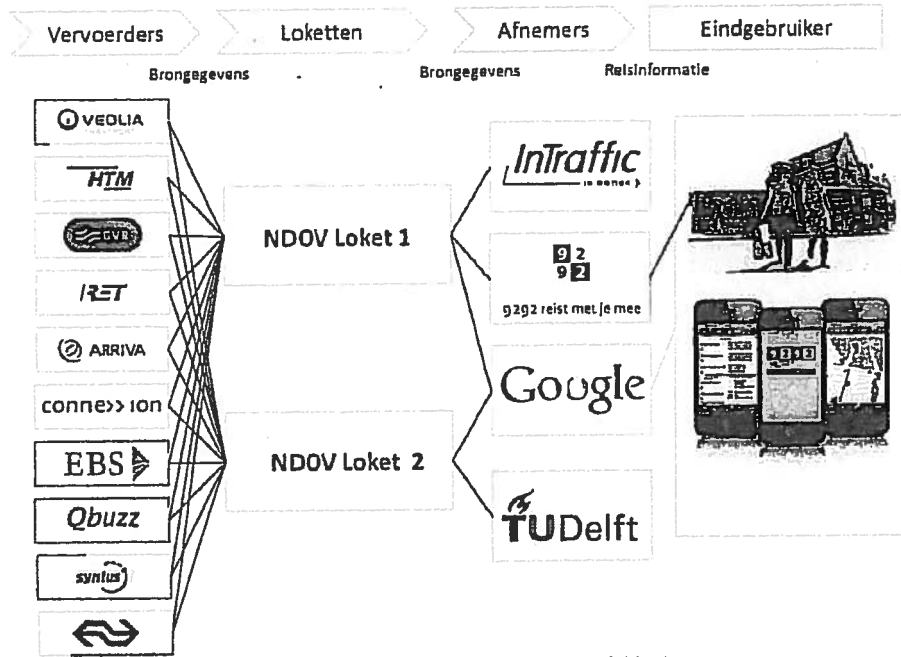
Vervoerders

Loketten

Afnemers

Eindgebruiker

Brongegevens

Brongegevens

Reisinformatie

VEOLIA

HTM

GVB

RET

ARRIVA

connexxion

EBS

Qbuzz

syntus

NDOV Loket 1

NDOV Loket 2

InTraffic

9 2
9 2

9292 reist met je mee

Google

TUDelft